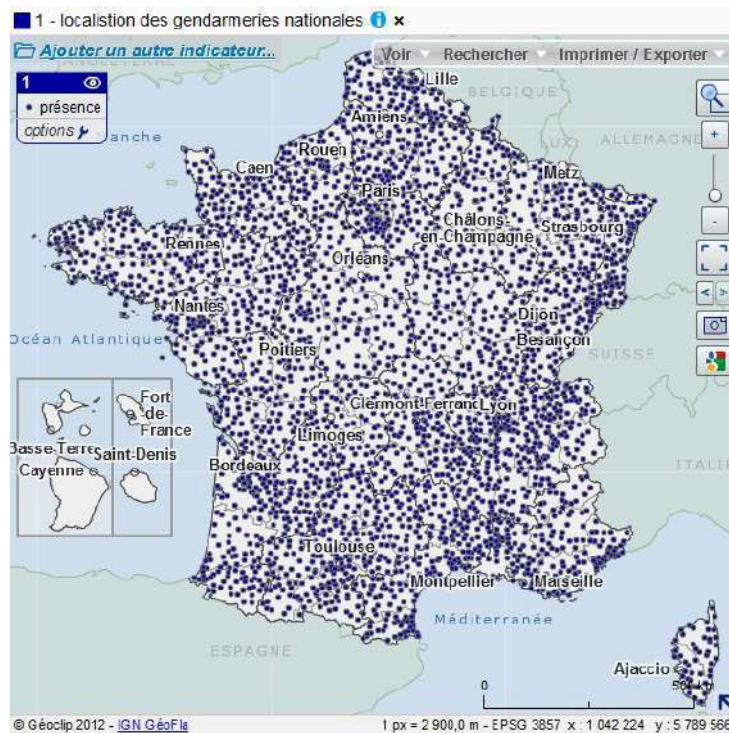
1 - localistion des gendarmeries nationales

Ajouter un autre indicateur...

Voir Rechercher Imprimer / Exporter

1

• présence

options

Manche

Lille

BELGIQUE

Amiens

LUX

ALLEMAGNE

Rouen

Caen

Metz

Paris

Châlons-en-Champagne

Strasbourg

Rennes

Orléans

Nantes

Dijon

Océan Atlantique

Besançon

Poitiers

SUISSE

Fort-de-France

Clermont-Ferrand

Lyon

Basse-Terre

Saint-Denis

Limoges

Cayenne

Bordeaux

ITALIE

Toulouse

Montpellier

Marseille

Méditerranée

ESPAGNE

Ajaccio

0

50

© Géoclip 2012 - IGN GéoFla

1 px = 2 900,0 m - EPSG 3857 x : 1 042 224 y : 5 789 566